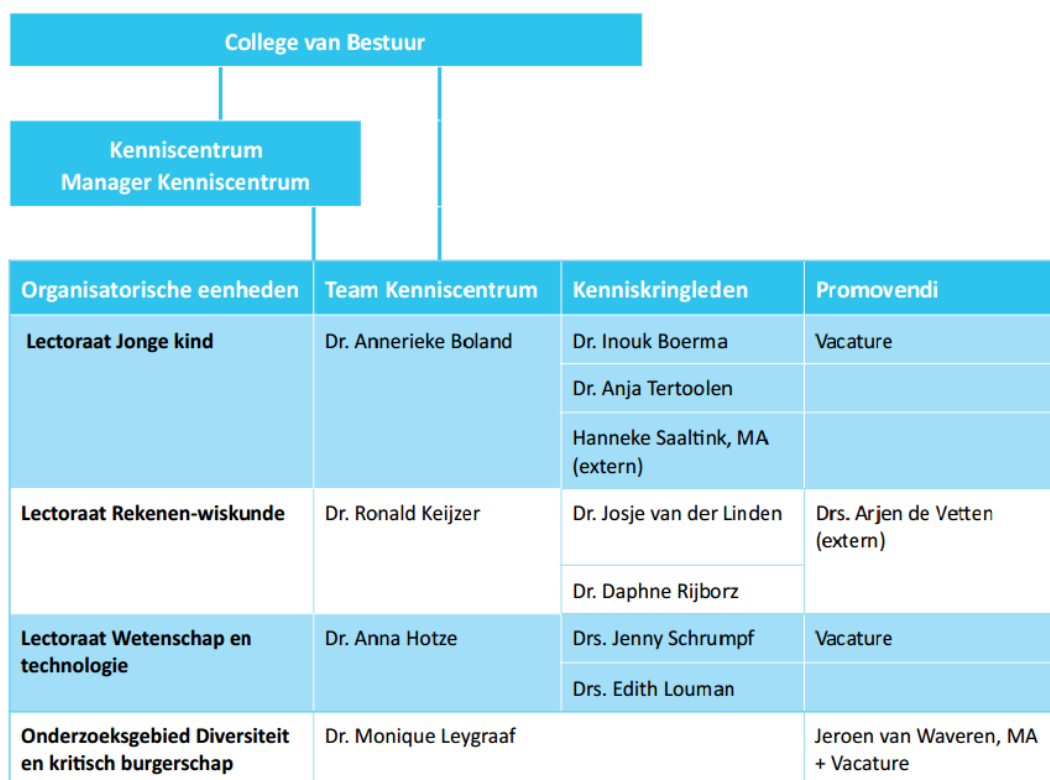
College van Bestuur

Kenniscentrum
Manager Kenniscentrum

| Organisatorische eenheden | Team Kenniscentrum | Kenniskringleden | Promovendi |
|---|---|---|---|
| Lectoraat Jonge kind | Dr. Annerieke Boland | Dr. Inouk Boerma | Vacature |
| | | Dr. Anja Tertoolen | |
| | | Hanneke Saaltink, MA (extern) | |
| Lectoraat Rekenen-wiskunde | Dr. Ronald Keijzer | Dr. Josje van der Linden | Drs. Arjen de Vetten (extern) |
| | | Dr. Daphne Rijborz | |
| Lectoraat Wetenschap en technologie | Dr. Anna Hotze | Drs. Jenny Schrumpf | Vacature |
| | | Drs. Edith Louman | |
| Onderzoeksgebied Diversiteit en kritisch burgerschap | Dr. Monique Leygraaf | | Jeroen van Waveren, MA + Vacature |